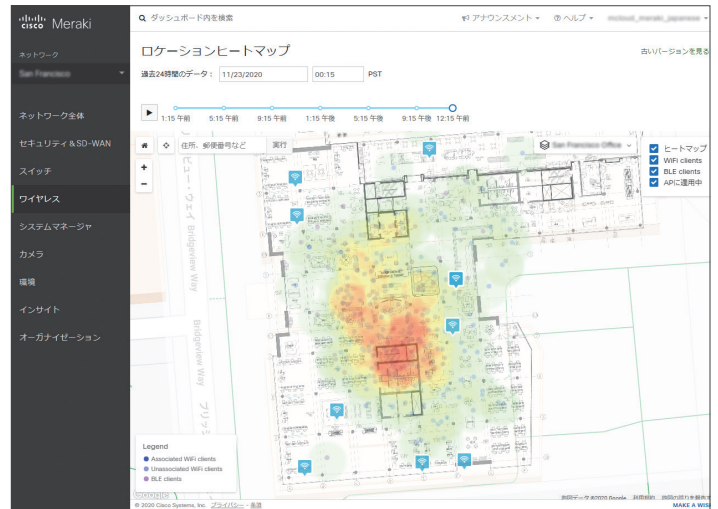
cisco Meraki

ネットワーク

San Francisco

ネットワーク全体
セキュリティ＆SD-WAN
スイッチ
ワイヤレス
システムマネージャ
カメラ
環境
インサイト
オーガナイゼーション

ダッシュボード内を検索
アナウンスメント
ヘルプ
mcloud_meraki_japanese

ロケーションヒートマップ
古いバージョンを見る

過去24時間のデータ： 11/23/2020 00:15 PST

1:15 午前 5:15 午前 9:15 午前 1:15 午後 5:15 午後 9:15 午後 12:15 午前

住所、郵便番号など
実行

San Francisco Office

ヒートマップ
WiFi clients
BLE clients
APに適用中

ビュー・ウェイ Bridgeview Way
Bridgeview Way
ブリッジ

Legend
Associated WiFi clients
Unassociated WiFi clients
BLE clients

© 2020 Cisco Systems, Inc. プライバシー - 条項
地図データ ©2020 Google
MAKE A WISH